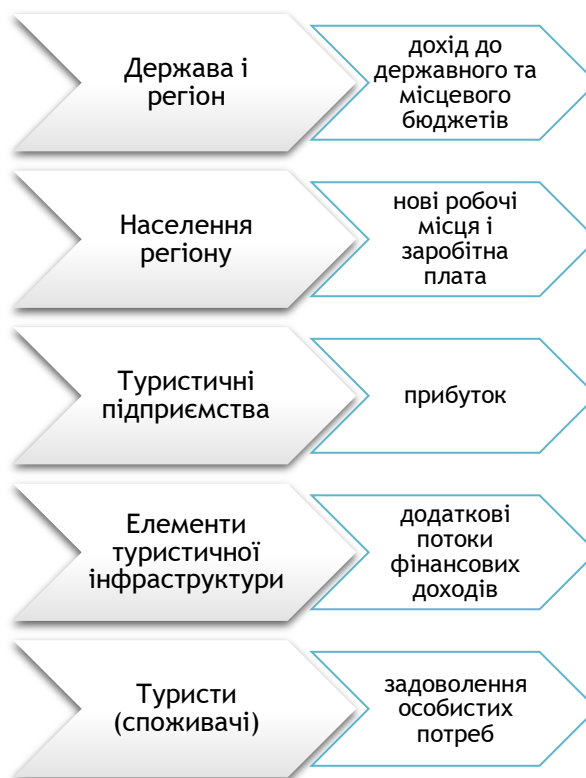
Держава і регіон

дохід до державного та місцевого бюджетів

Населення регіону

нові робочі місця і заробітна плата

Туристичні підприємства

прибуток

Елементи туристичної інфраструктури

додаткові потоки фінансових доходів

Туристи (споживачі)

задоволення особистих потреб